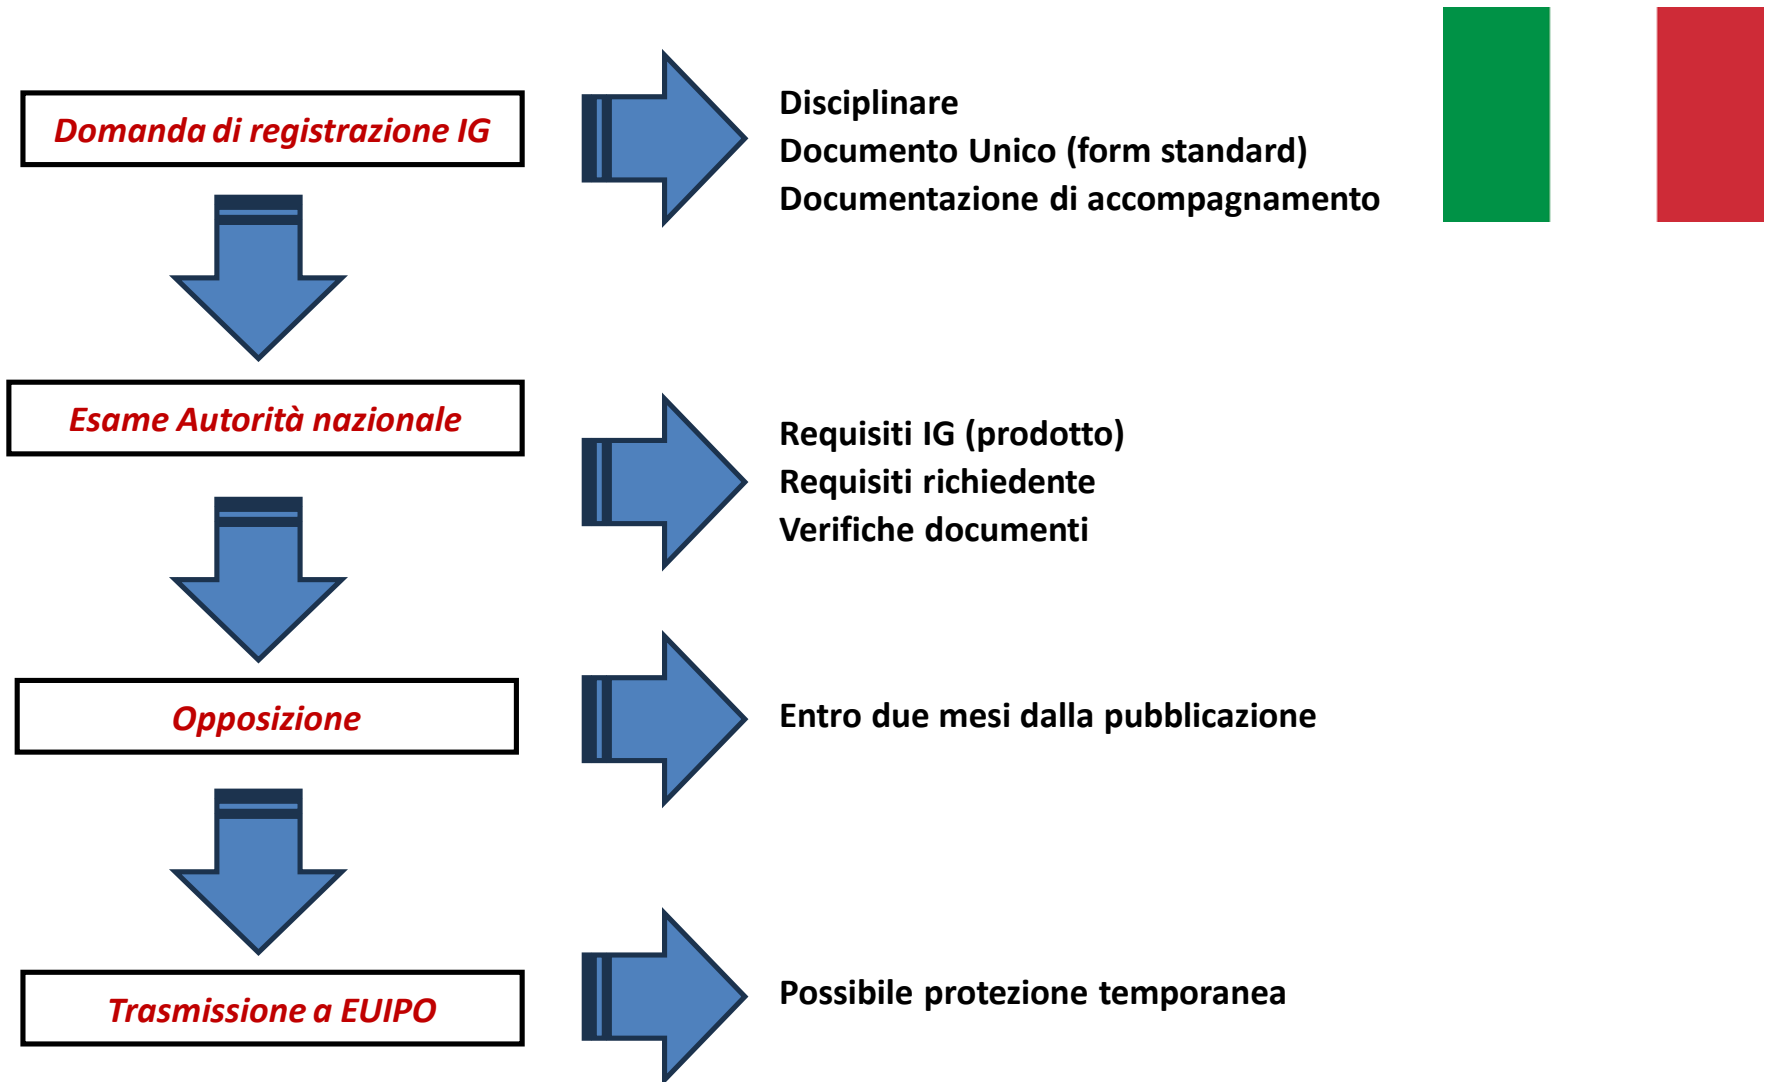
Domanda di registrazione IG

Disciplinare
Documento Unico (form standard)
Documentazione di accompagnamento

Esame Autorità nazionale

Requisiti IG (prodotto)
Requisiti richiedente
Verifiche documenti

Opposizione

Entro due mesi dalla pubblicazione

Trasmissione a EUIPO

Possibile protezione temporanea